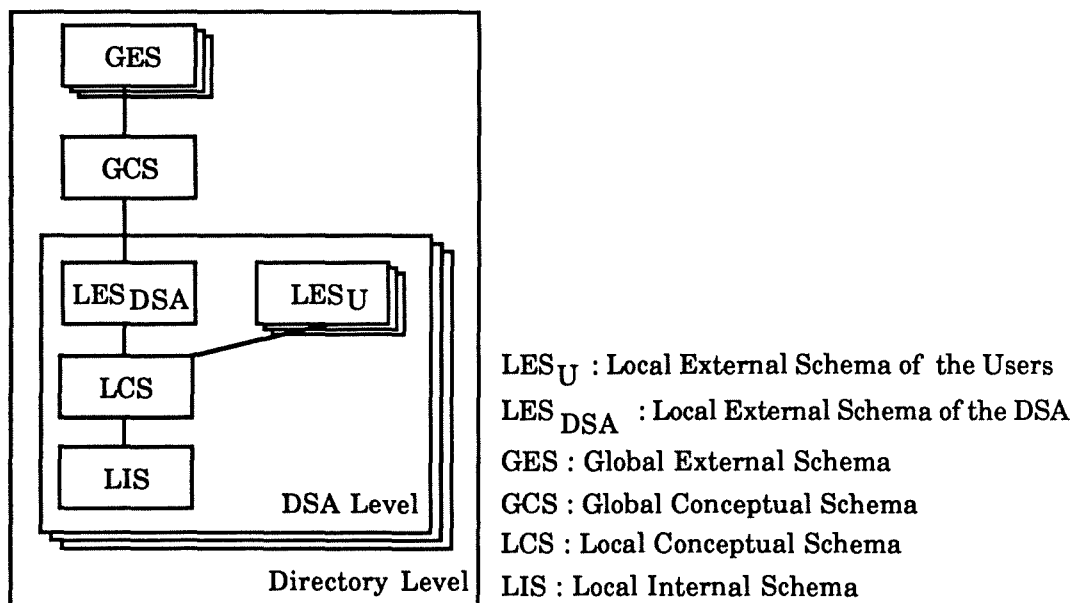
GES

GCS

$LES_{DSA}$

$LES_{U}$

LCS

LIS

DSA Level

Directory Level

$LES_{U}$ : Local External Schema of the Users
$LES_{DSA}$ : Local External Schema of the DSA
GES : Global External Schema
GCS : Global Conceptual Schema
LCS : Local Conceptual Schema
LIS : Local Internal Schema